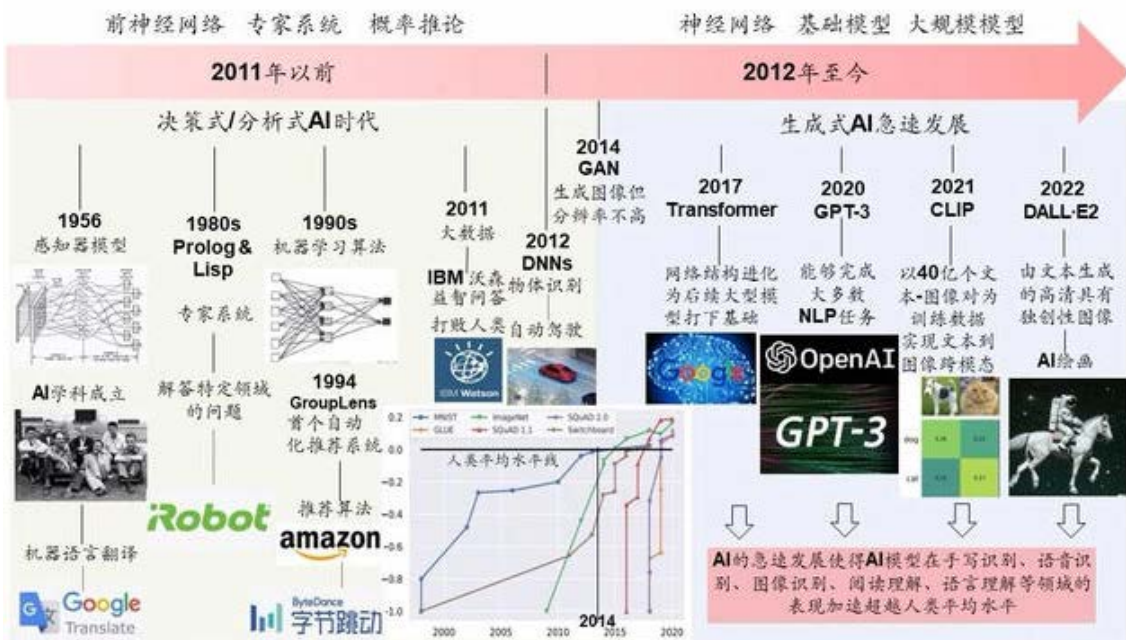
前神经网络 专家系统 概率推论

神经网络 基础模型 大规模模型

2011年以前

2012年至今

决策式/分析式AI时代

生成式AI急速发展

1956
感知器模型

AI学科成立

机器语言翻译

Google Translate

1980s
Prolog & Lisp

专家系统

解答特定领域的问题

iRobot

1990s
机器学习算法

1994
GroupLens
首个自动化推荐系统

推荐算法

amazon

ByteDance 字节跳动

2011
大数据

IBM沃森益智问答打败人类

IBM Watson

2012
DNNs
物体识别

自动驾驶

2014
GAN
生成图像但分辨率不高

2017
Transformer

网络结构进化为后续大型模型打下基础

Google

2020
GPT-3

能够完成大多数NLP任务

OpenAI

GPT-3

2021
CLIP

以40亿个文本-图像对为训练数据实现文本到图像跨模态

dog
cat

2022
DALL·E2

由文本生成的高清具有独创性图像

AI绘画

MNIST
GLUE
ImageNet
SQuAD 1.1
SQuAD 2.0
Switchboard

人类平均水平线

0.2
0.0
-0.2
-0.4
-0.6
-0.8
-1.0

2000
2005
2010
2014
2015
2020

AI的急速发展使得AI模型在手写识别、语音识别、图像识别、阅读理解、语言理解等领域的表现加速超越人类平均水平